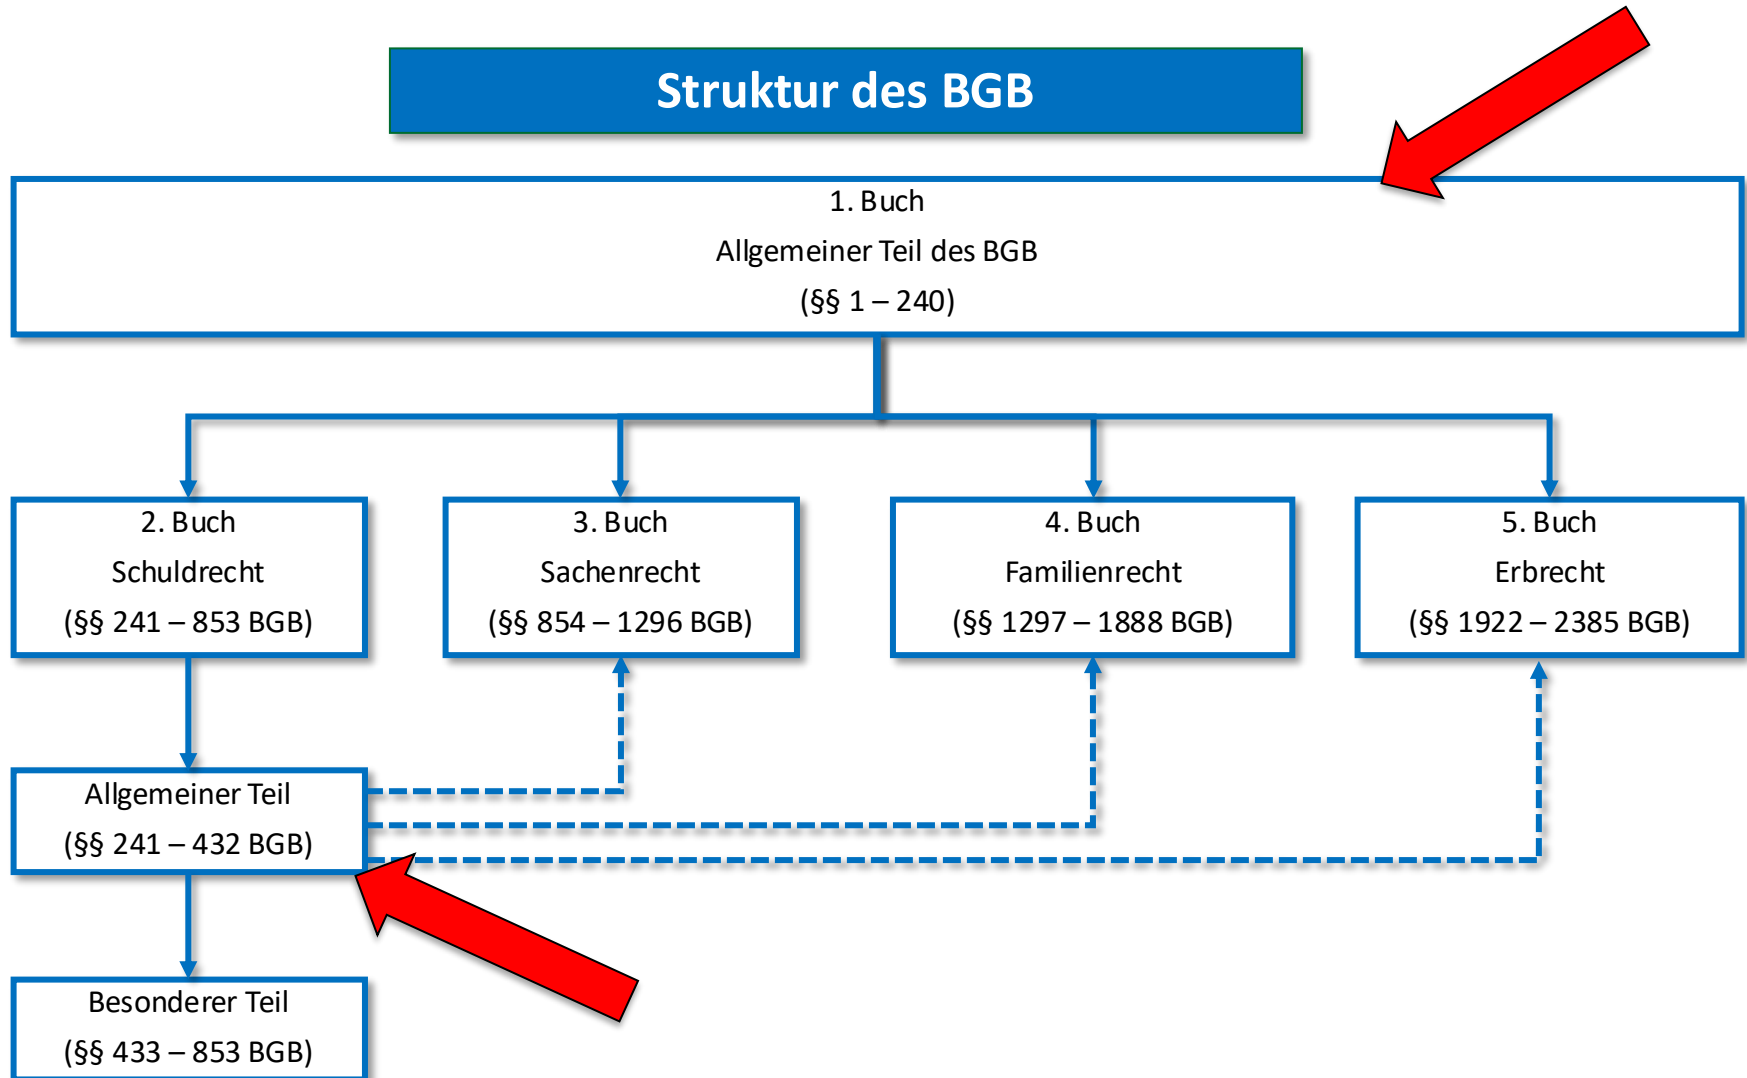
Struktur des BGB

1. Buch
Allgemeiner Teil des BGB
(§§ 1 – 240)

2. Buch
Schuldrecht
(§§ 241 – 853 BGB)

3. Buch
Sachenrecht
(§§ 854 – 1296 BGB)

4. Buch
Familienrecht
(§§ 1297 – 1888 BGB)

5. Buch
Erbrecht
(§§ 1922 – 2385 BGB)

Allgemeiner Teil
(§§ 241 – 432 BGB)

Besonderer Teil
(§§ 433 – 853 BGB)